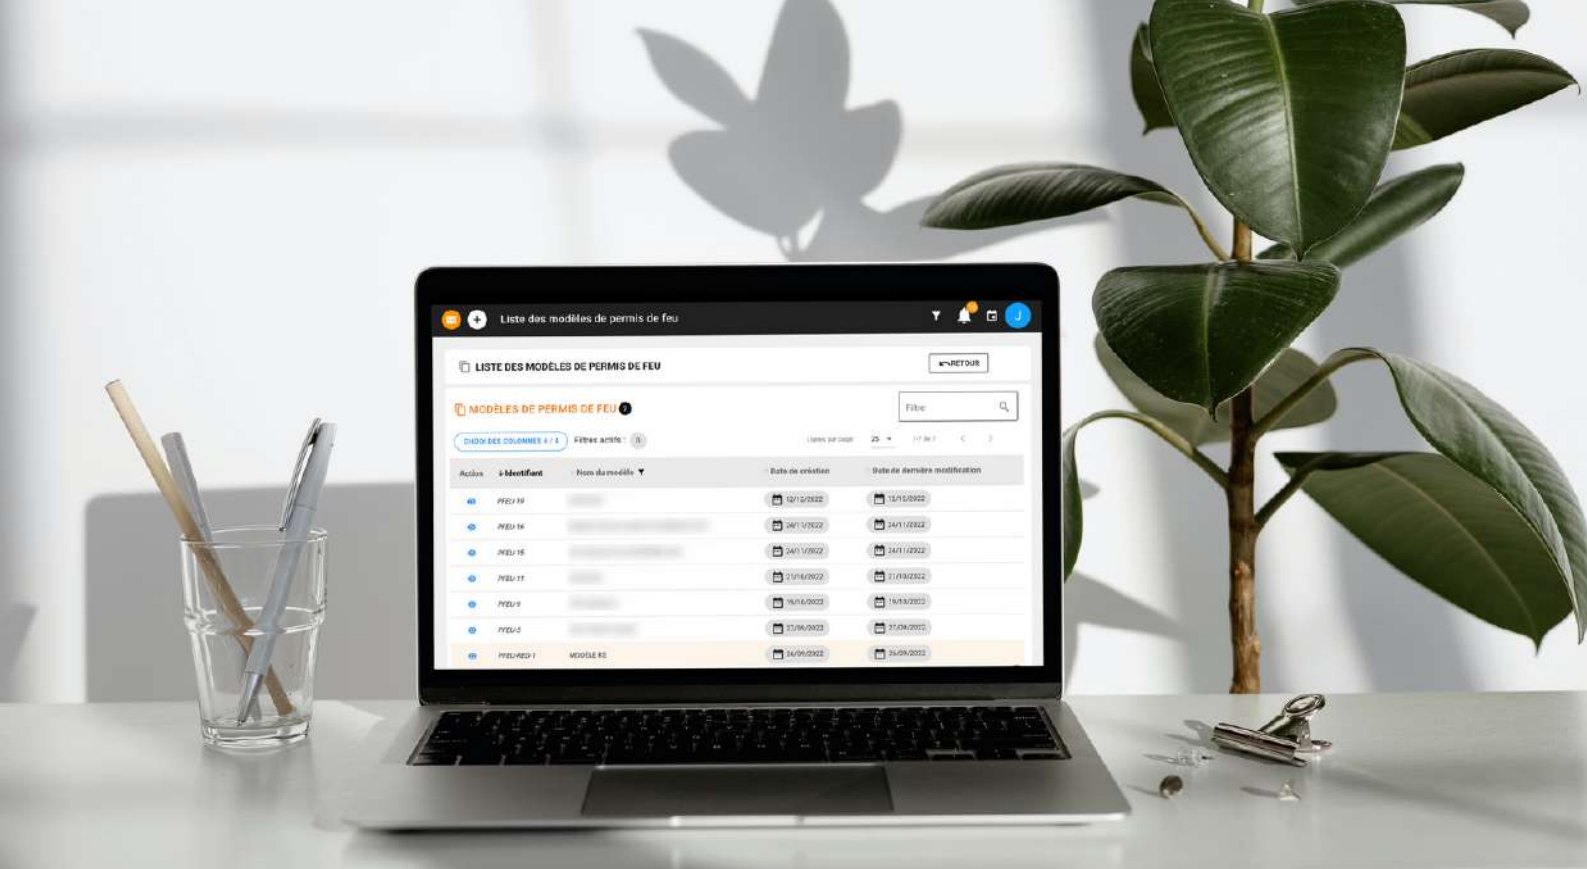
Liste des modèles de permis de feu

J

LISTE DES MODÈLES DE PERMIS DE FEU

RETOUR

MODÈLES DE PERMIS DE FEU

Filtre

CHOIX DES COLONNES 4 / 4

Filtres actifs : 0

Lignes par page 25

1-7 de 7

| Action | Identifiant | Nom du modèle | Date de création | Date de dernière modification |
|---|---|---|---|---|
| | PFEU 19 | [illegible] | 12/12/2022 | 12/12/2022 |
| | PFEU 16 | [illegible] | 24/11/2022 | 24/11/2022 |
| | PFEU 15 | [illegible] | 24/11/2022 | 24/11/2022 |
| | PFEU 11 | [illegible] | 21/10/2022 | 21/10/2022 |
| | PFEU 9 | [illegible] | 19/10/2022 | 19/10/2022 |
| | PFEU 5 | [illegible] | 27/09/2022 | 27/09/2022 |
| | PFEU-RED-1 | MODÈLE RS | 26/09/2022 | 26/09/2022 |